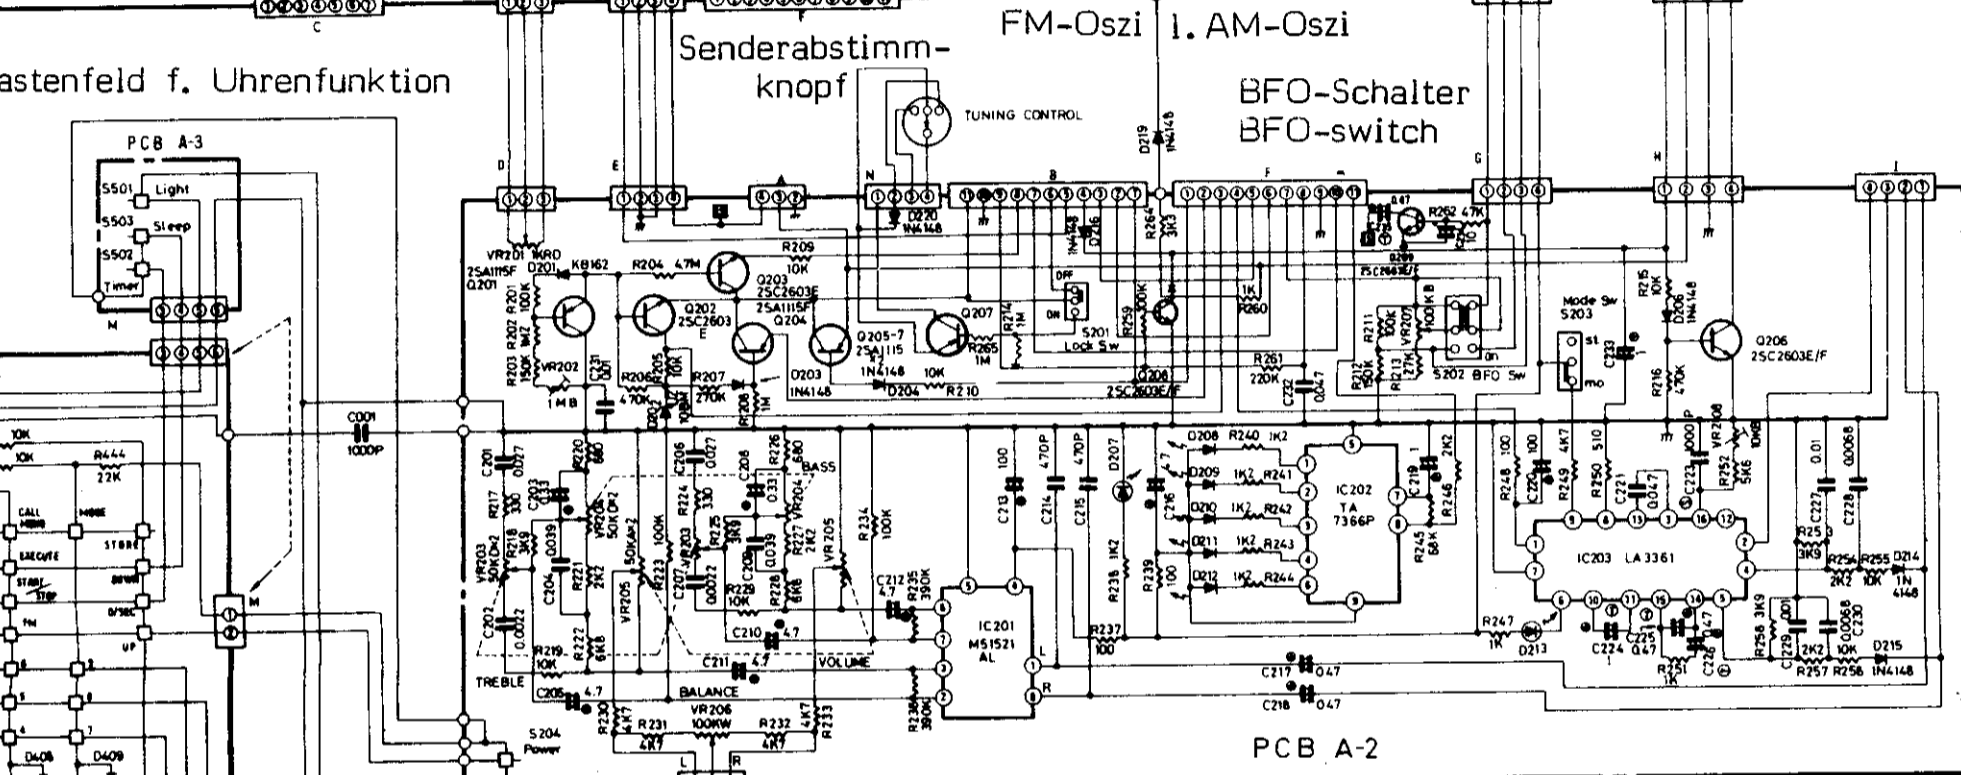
FM-Oszi | 1. AM-Oszi

Senderabstimmknopf

astenfeld f. Uhrenfunktion

TUNING CONTROL

BFO-Schalter
BFO-switch

PCB A-3
S501 Light
S503 Sleep
S502 Timer

C D E F B G H I N

VR201 1KRD
D201 KB162
2SA1115F Q201
R204 4.7M
Q203 2SC2603E
R209 10K
D220 1N4148
D219 1N4148
D216 1N4148
R264 3K3
Q47
R262 47K
D209 2SC2603E/F
Q202 2SC2603 E
2SA1115F Q204
Q205-7 2SA1115
Q207
R214 1M
S201 Lock Sw
OFF ON
R259 100K
R260 1K
R211 100K
VR207 100KB
S202 BFO Sw
Mode Sw S203
st mo
C233
R215 10K
D206 1N4148
Q206 2SC2603E/F
R216 470K
R201 R202 R203 150K 1M2
VR202 1MB
C231 001
R206 470K
R205 10K
R207 270K
R208 1M
D202 D203 1N4148
R265 1M
1N4148 D204 10K R210
Q208 2SC2603E/F
R261 220K
C232 0.047
R212 150K
R213 27K
C001 1000P
10K 10K
R444 22K
CALL MODE EXECUTE STORE START/STOP RECALL D/SEC FM UP
D408 D409
M
C201 0.027
R220 680
R217 330
C203 0.33
R218 3K9
C202 0.039
VR203 50KDx2
VR208 50KDx2
R221 2K2
C204
VR205 50KAx2
R223 100K
R224 330
C206 0.027
R225 3K9
R226 680
C208 0.33
BASS
VR204 50KDx2
R227 2K2
C209 0.039
VR203
C207 0.0022
C229 10K
R228 6K8
R234 100K
VR205
C212 4.7
R235 390K
C202 0.0022
R219 10K
R222 6K8
C210 4.7
C211 4.7
VOLUME
TREBLE
C205 4.7
BALANCE
R230 4K7
R231 4K7
VR206 100KW
R232 4K7
R233 4K7
R236 390K
S204 Power
L R
IC201 M51521 AL
C213 100
C214 470P
C215 470P
D207
C216
R238 1K2
R239 1K2
R237 100
D208 R240 1K2
D209 1K2 R241
D210 1K2 R242
D211 1K2 R243
D212 1K2 R244
IC202 TA 7366P
C219
R246 2K2
R245 68K
C217 0.47
C218 0.47
R248 100
C220 100
R249 4K7
R250 510
C221 0.047
C222 1000P
VR208 1MB
R252 5K6
C227 0.01
C228 0.0068
IC203 LA3361
R253 3K9
R254 2K2
R255 10K
D214 1N4148
R247 1K
D213
C224 0.47
C225 0.47
R251 1K
C226 47
R258 3K9
C229 0.01
C230 0.0068
R257 2K2
R256 10K
D215 1N4148

PCB A-2